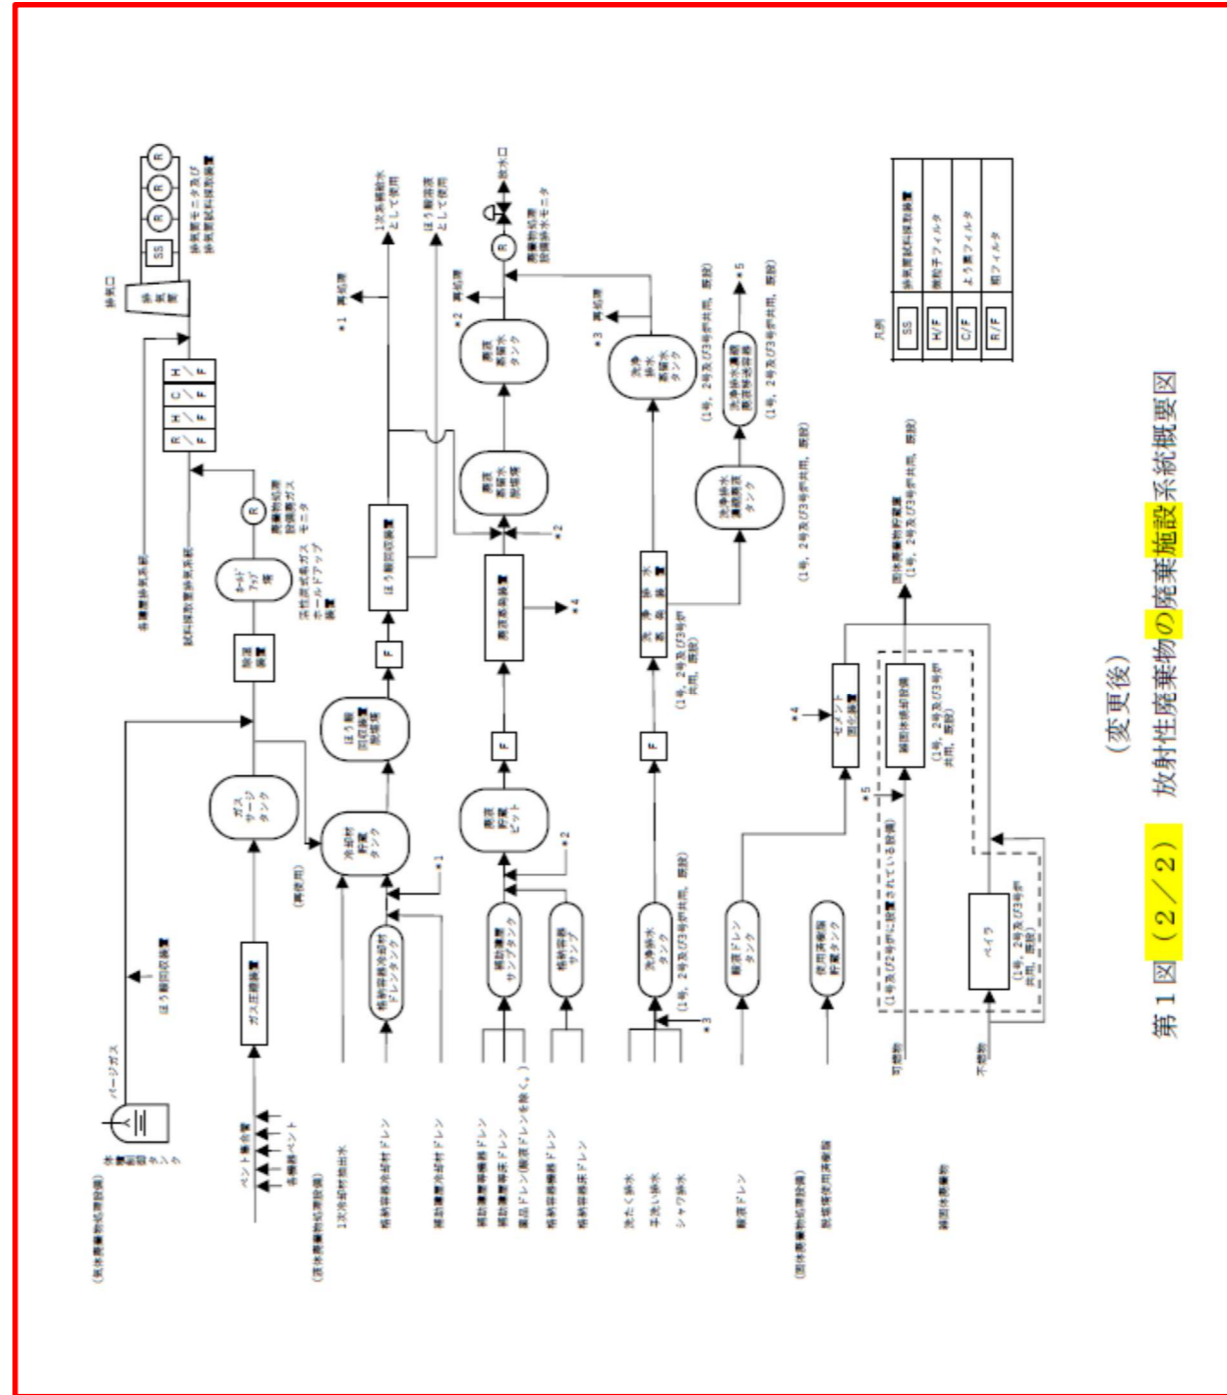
（変更後）

第１図（２／２）　放射性廃棄物の廃棄施設系統概要図

（気体廃棄物処理設備）
体積調整タンク
パージガス
ほう酸回収装置
ベント集合管
各機器ベント
ガス圧縮装置
ガスサージタンク
除湿装置
ホールドアップ塔
活性炭式希ガスホールドアップ装置
廃棄物処理設備排ガスモニタ
試料採取室排気系統
各建屋排気系統
R/F　H/F　C/F　H/F
排気筒
排気口
SS
排気筒モニタ及び排気筒試料採取装置

（液体廃棄物処理設備）
1次冷却材抽出水
格納容器冷却材ドレン
補助建屋冷却材ドレン
補助建屋等機器ドレン
補助建屋等床ドレン
薬品ドレン（廃液ドレンを除く。）
格納容器機器ドレン
格納容器床ドレン
洗たく排水
手洗い排水
シャワ排水
廃液ドレン
（再使用）
格納容器冷却材ドレンタンク
冷却材貯蔵タンク
*1
ほう酸回収装置脱塩塔
F
ほう酸回収装置
1次系補給水として使用
ほう酸溶液として使用
*1 貯蔵
補助建屋サンプタンク
格納容器サンプ
*2
廃液貯蔵ピット
F
廃液蒸発装置
*4
*2
廃液蒸留水脱塩塔
廃液蒸留水タンク
*2 貯蔵
R
廃棄物処理設備排水モニタ
放水口
洗浄排水タンク
（1号、2号及び3号炉共用、既設）
*3
F
洗浄排水蒸発装置
（1号、2号及び3号炉共用、既設）
洗浄排水濃縮廃液タンク
（1号、2号及び3号炉共用、既設）
洗浄排水蒸留水タンク
*3 貯蔵
洗浄排水濃縮廃液移送設備
（1号、2号及び3号炉共用、既設）
*5

（固体廃棄物処理設備）
脱塩塔使用済樹脂
廃液ドレンタンク
使用済樹脂貯蔵タンク
*4
セメント固化装置
*5
雑固体焼却設備
（1号、2号及び3号炉共用、既設）
固体廃棄物貯蔵庫
（1号、2号及び3号炉共用、既設）
雑固体廃棄物
可燃物
不燃物
ベイラ
（1号、2号及び3号炉共用、既設）
（1号及び2号炉に設置されている設備）

凡例
SS　排気筒試料採取装置
H/F　微粒子フィルタ
C/F　よう素フィルタ
R/F　粗フィルタ